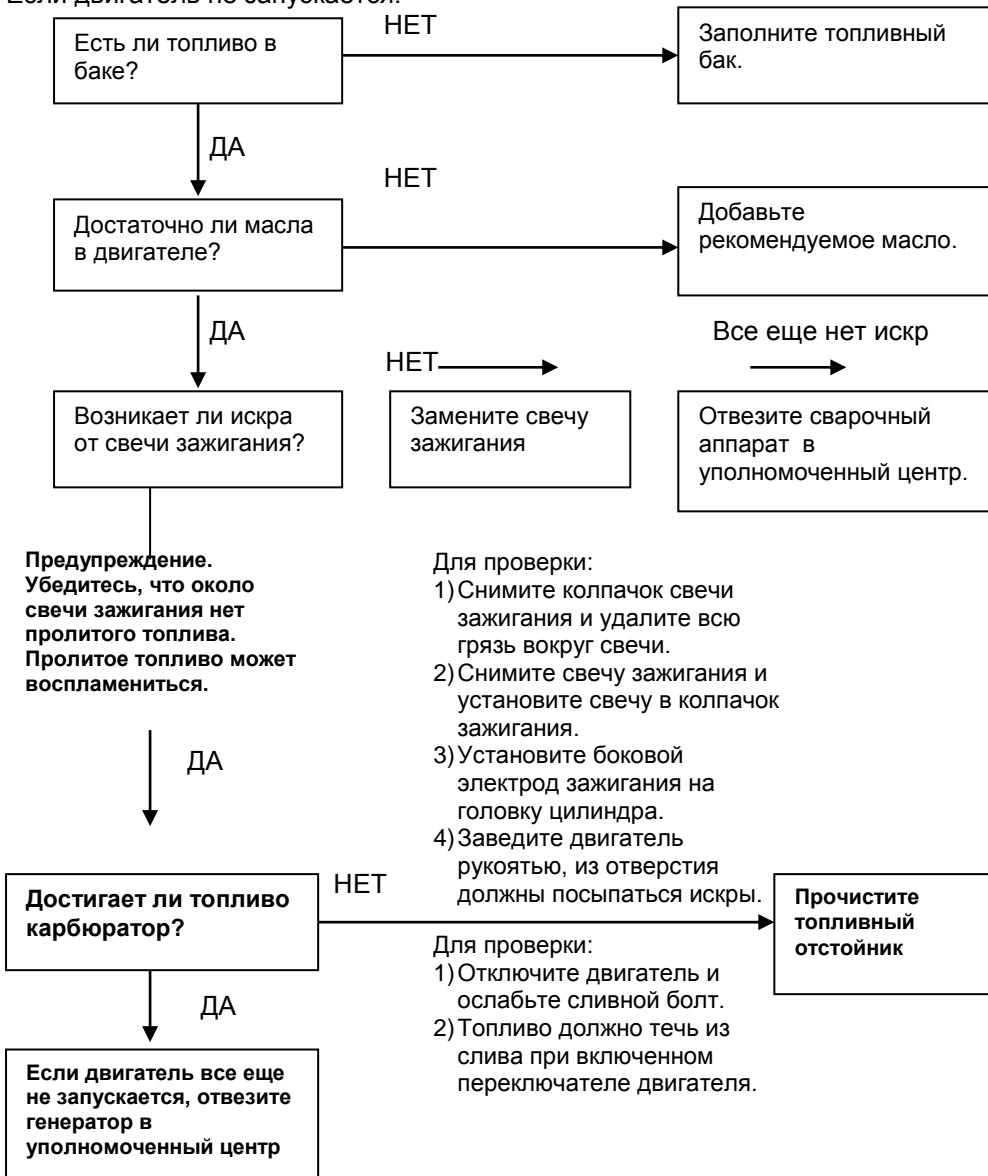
Если двигатель не запускается:

Есть ли топливо в баке?

НЕТ

Заполните топливный бак.

ДА

НЕТ

Достаточно ли масла в двигателе?

Добавьте рекомендуемое масло.

ДА

Все еще нет искр

НЕТ

Возникает ли искра от свечи зажигания?

Замените свечу зажигания

Отвезите сварочный аппарат в уполномоченный центр.

**Предупреждение. Убедитесь, что около свечи зажигания нет пролитого топлива. Пролитое топливо может воспламениться.**

Для проверки:
1) Снимите колпачок свечи зажигания и удалите всю грязь вокруг свечи.
2) Снимите свечу зажигания и установите свечу в колпачок зажигания.
3) Установите боковой электрод зажигания на головку цилиндра.
4) Заведите двигатель рукоятью, из отверстия должны посыпаться искры.

ДА

**Достигает ли топливо карбюратор?**

НЕТ

**Прочистите топливный отстойник**

Для проверки:
1) Отключите двигатель и ослабьте сливной болт.
2) Топливо должно течь из слива при включенном переключателе двигателя.

ДА

**Если двигатель все еще не запускается, отвезите генератор в уполномоченный центр**